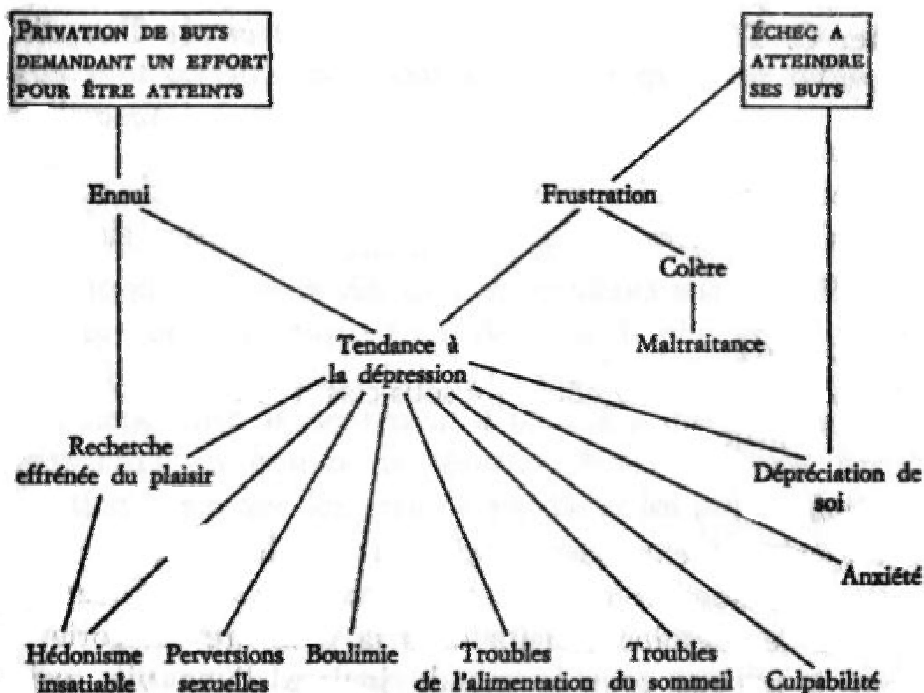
PRIVATION DE BUTS DEMANDANT UN EFFORT POUR ÊTRE ATTEINTS

ÉCHEC A ATTEINDRE SES BUTS

Ennui

Frustration

Colère

Maltraitance

Tendance à la dépression

Recherche effrénée du plaisir

Dépréciation de soi

Anxiété

Hédonisme insatiable

Perversions sexuelles

Boulimie

Troubles de l'alimentation

Troubles du sommeil

Culpabilité